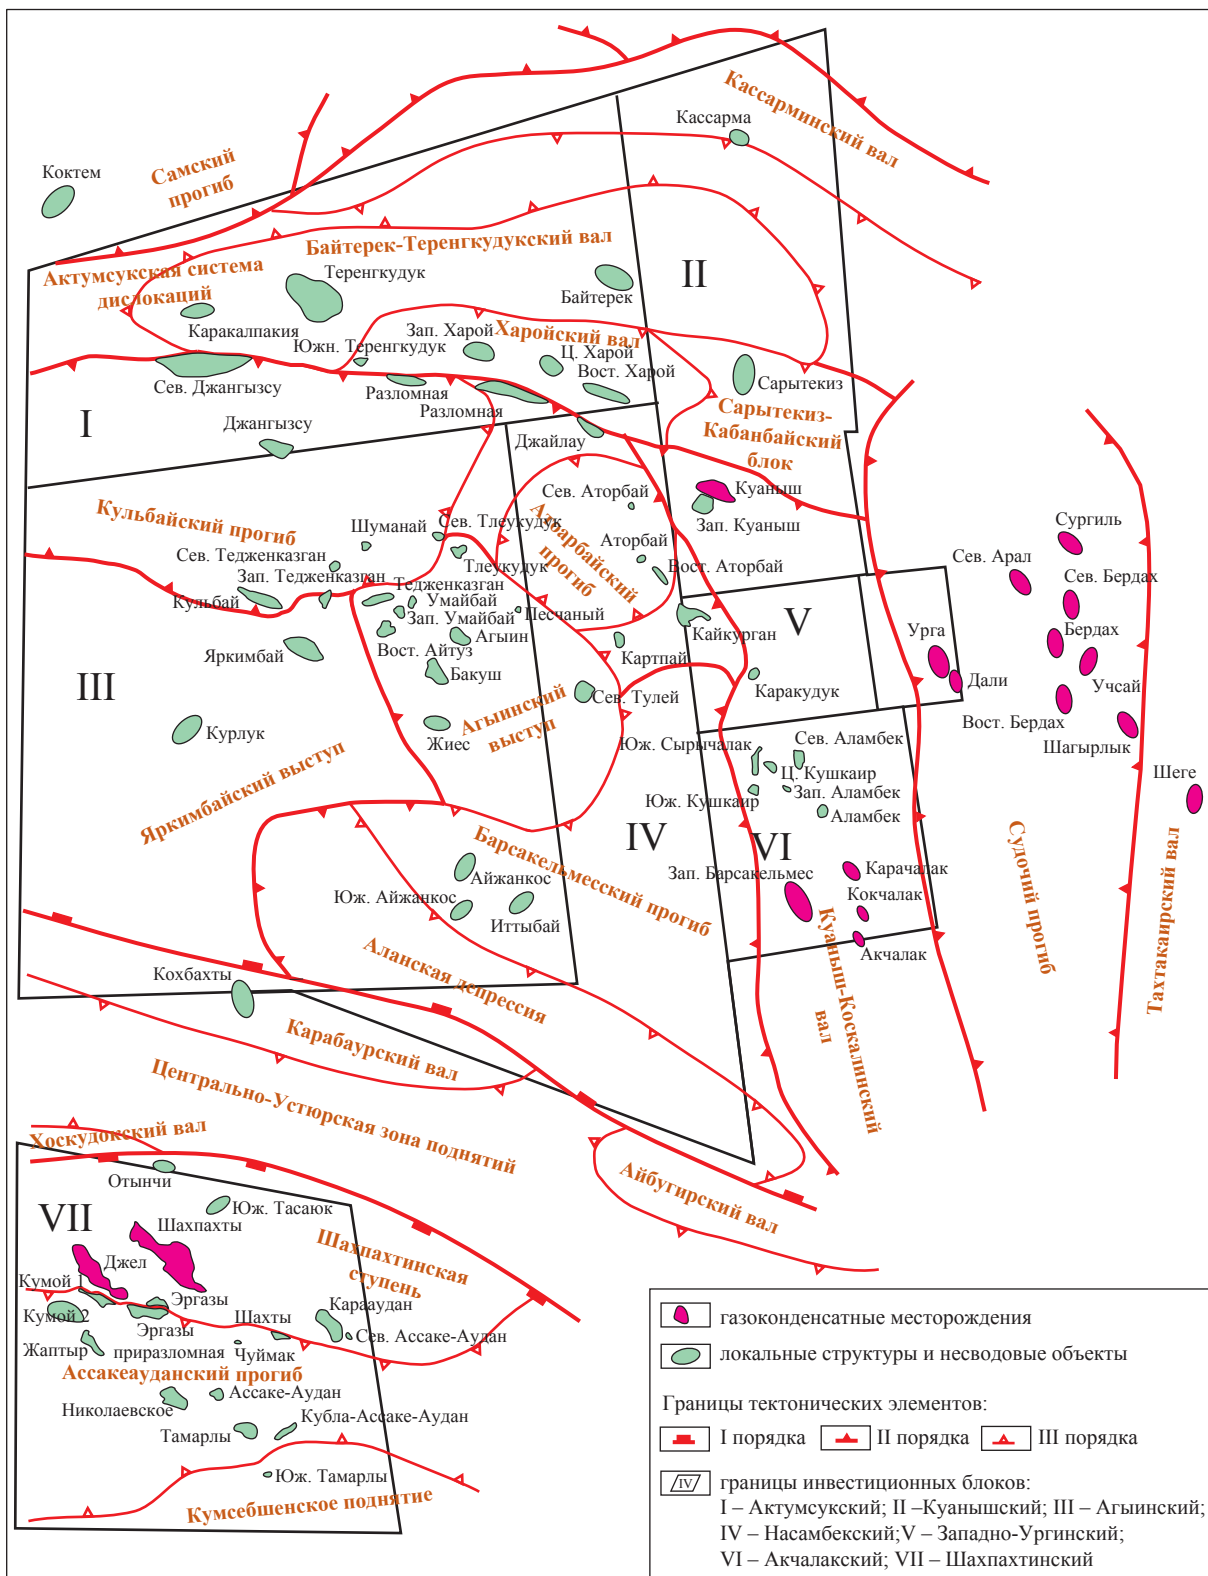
Коктем
Самский прогиб
Кассарма
Кассарминский вал
Байтерек-Теренгкудукский вал
Актумсукская система дислокаций
Теренгкудук
Байтерек
II
Каракалпакия
Зап. Харой
Харойский вал
Южн. Теренгкудук
Ц. Харой
Вост. Харой
Сарытекиз
Сев. Джангызсу
Разломная
Разломная
I
Джангызсу
Джайлау
Сарытекиз-Кабанбайский блок
Сев. Аторбай
Куаныш
Кульбайский прогиб
Шуманай
Сев. Тлеукудук
Зап. Куаныш
Аторбайский прогиб
Аторбай
Сев. Теджензказган
Тлеукудук
Вост. Аторбай
Зап. Теджензказган
Теджензказган
Кульбай
Умайбай
Зап. Умайбай
Песчаный
Кайкурган
V
Агыин
Вост. Айтуз
Яркимбай
Картпай
Урга
Бакуш
Дали
III
Сев. Тулей
Каракудук
Агыинский выступ
Курлук
Жиес
Юж. Сырычалак
Сев. Аламбек
Ц. Кушкаир
Яркимбайский выступ
Юж. Кушкаир
Зап. Аламбек
Аламбек
IV
VI
Барсакельмесский прогиб
Айжанкос
Зап. Барсакельмес
Карачалак
Юж. Айжанкос
Кокчалак
Иттыбай
Акчалак
Аланская депрессия
Кохбахты
Куаныш-Коскалинский вал
Карабаурский вал
Центрально-Устюртская зона поднятий
Сургиль
Сев. Арал
Сев. Бердах
Бердах
Учсай
Вост. Бердах
Шагырлык
Шеге
Судочий прогиб
Тахтакаирский вал
Хоскудокский вал
Отынчи
VII
Юж. Тасаюк
Шахпахты
Джел
Айбугирский вал
Шахпахтинская ступень
Кумой 1
Эргазы
Кумой 2
Шахты
Караудан
Эргазы
Сев. Ассаке-Аудан
Жаптыр
приразломная
Чуймак
Ассакеауданский прогиб
Ассаке-Аудан
Николаевское
Кубла-Ассаке-Аудан
Тамарлы
Юж. Тамарлы
Кумсебшенское поднятие

газоконденсатные месторождения
локальные структуры и несводовые объекты
Границы тектонических элементов:
I порядка
II порядка
III порядка
IV
границы инвестиционных блоков:
I – Актумсукский; II –Куанышский; III – Агыинский; IV – Насамбекский;V – Западно-Ургинский; VI – Акчалакский; VII – Шахпахтинский